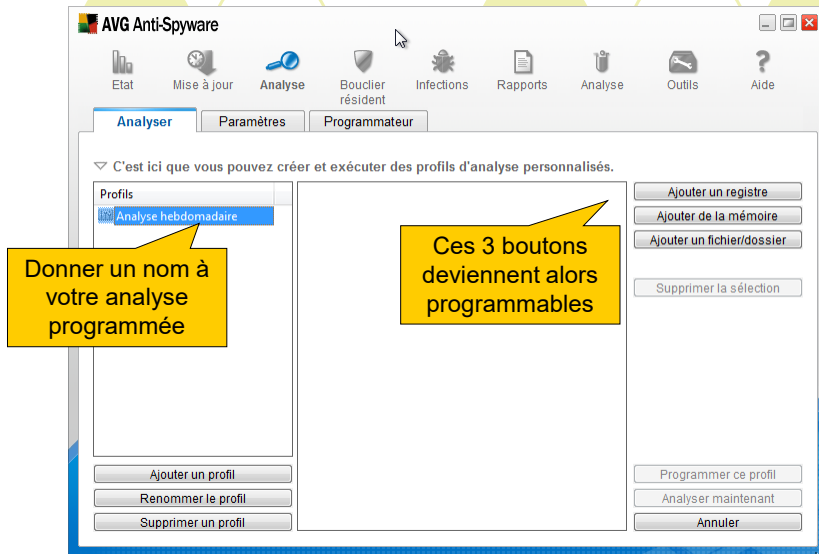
AVG Anti-Spyware

Etat
Mise à jour
Analyse
Bouclier résident
Infections
Rapports
Analyse
Outils
Aide

Analyser
Paramètres
Programmateur

C'est ici que vous pouvez créer et exécuter des profils d'analyse personnalisés.

Profils
Analyse hebdomadaire

Donner un nom à votre analyse programmée

Ces 3 boutons deviennent alors programmables

Ajouter un registre
Ajouter de la mémoire
Ajouter un fichier/dossier
Supprimer la sélection

Ajouter un profil
Renommer le profil
Supprimer un profil

Programmer ce profil
Analyser maintenant
Annuler